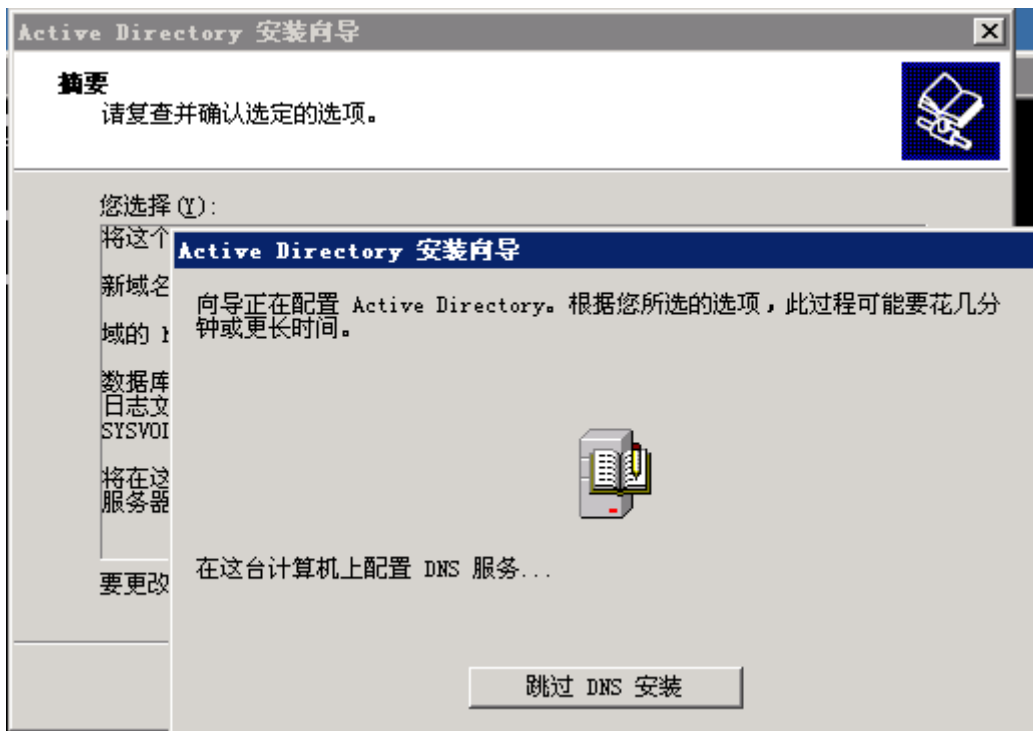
Active Directory 安装向导

摘要
请复查并确认选定的选项。

您选择(Y):
将这个

新域名

域的 N

数据库
日志文
SYSVOI

将在这
服务器

要更改

Active Directory 安装向导

向导正在配置 Active Directory。根据您所选的选项，此过程可能要花几分钟或更长时间。

在这台计算机上配置 DNS 服务...

跳过 DNS 安装